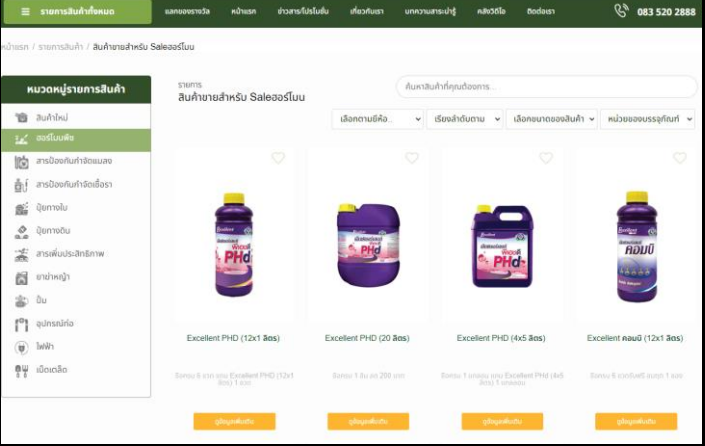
รายการสินค้าทั้งหมด | แลกของรางวัล | หน้าแรก | ข่าวสาร/โปรโมชั่น | เกี่ยวกับเรา | บทความสาระน่ารู้ | คลิปวิดีโอ | ติดต่อเรา | 083 520 2888

หน้าแรก / รายการสินค้า / สินค้าขายสำหรับ Saleฮอร์โมน

หมวดหมู่รายการสินค้า

สินค้าใหม่
ฮอร์โมนพืช
สารป้องกันกำจัดแมลง
สารป้องกันกำจัดเชื้อรา
ปุ๋ยทางใบ
ปุ๋ยทางดิน
สารเพิ่มประสิทธิภาพ
ยาฆ่าหญ้า
ปั๊ม
อุปกรณ์ท่อ
ไฟฟ้า
เบ็ดเตล็ด

รายการ
สินค้าขายสำหรับ Saleฮอร์โมน

ค้นหาสินค้าที่คุณต้องการ...

เลือกตามยี่ห้อ... | เรียงลำดับตาม | เลือกขนาดของสินค้า | หน่วยของบรรจุภัณฑ์

Excellent PHD (12x1 ลิตร)
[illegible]
ดูข้อมูลเพิ่มเติม

Excellent PHD (20 ลิตร)
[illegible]
ดูข้อมูลเพิ่มเติม

Excellent PHD (4x5 ลิตร)
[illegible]
ดูข้อมูลเพิ่มเติม

Excellent คอมบี (12x1 ลิตร)
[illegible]
ดูข้อมูลเพิ่มเติม